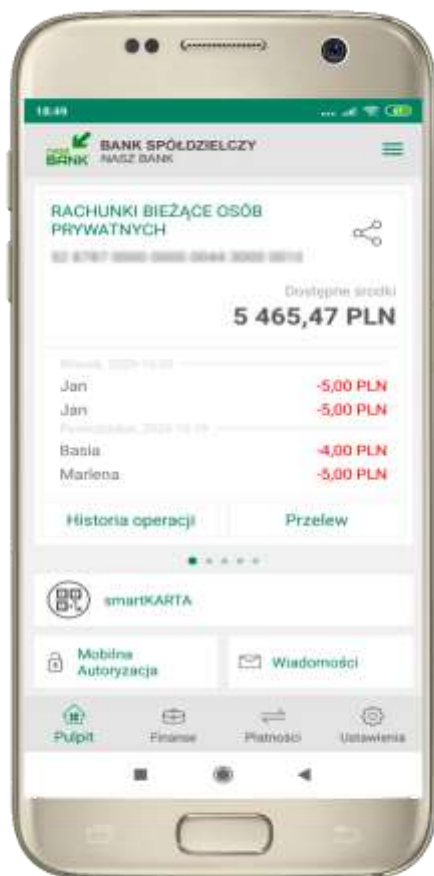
18:49

NASZ BANK BANK SPÓŁDZIELCZY NASZ BANK

RACHUNKI BIEŻĄCE OSÓB PRYWATNYCH

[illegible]

Dostępne środki
5 465,47 PLN

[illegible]
Jan -5,00 PLN
Jan -5,00 PLN
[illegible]
Basia -4,00 PLN
Marlena -5,00 PLN

Historia operacji
Przelew

smartKARTA

Mobilna Autoryzacja
Wiadomości

Pulpit
Finanse
Płatności
Ustawienia